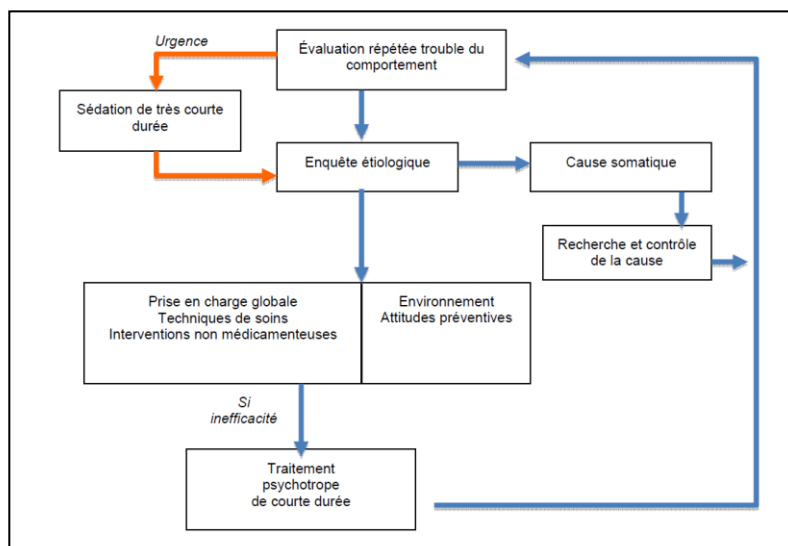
Urgence

Évaluation répétée trouble du comportement

Sédation de très courte durée

Enquête étiologique

Cause somatique

Recherche et contrôle de la cause

Prise en charge globale
Techniques de soins
Interventions non médicamenteuses

Environnement
Attitudes préventives

Si inefficacité

Traitement psychotrope de courte durée